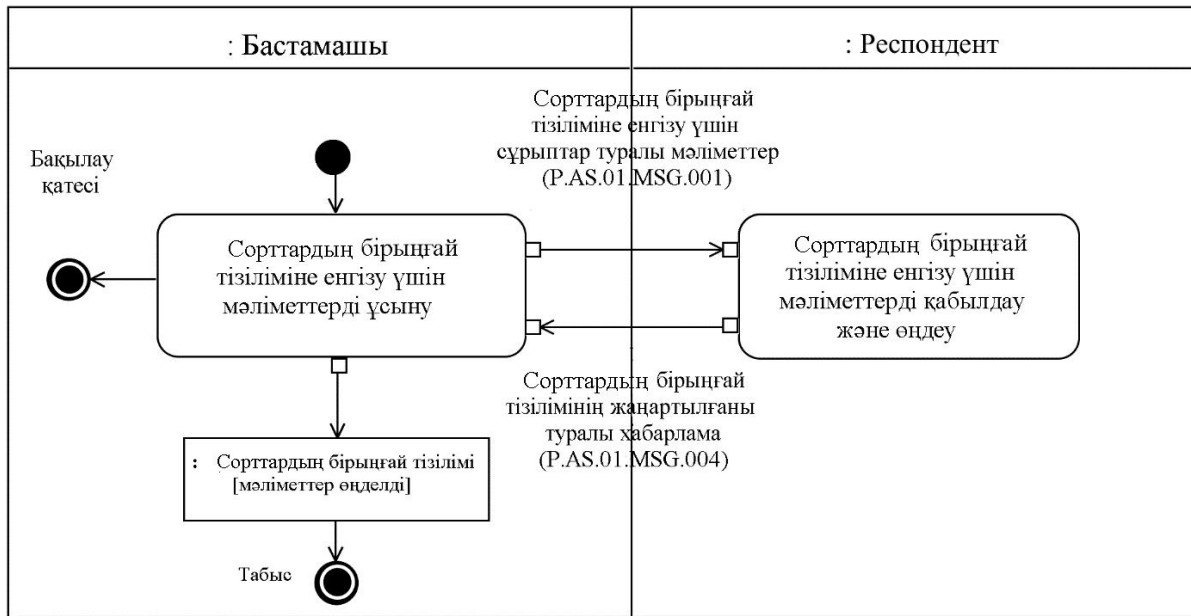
: Бастамашы

: Респондент

Сорттардың бірыңғай тізіліміне енгізу үшін сұрыптар туралы мәліметтер (P.AS.01.MSG.001)

Бақылау қатесі

Сорттардың бірыңғай тізіліміне енгізу үшін мәліметтерді ұсыну

Сорттардың бірыңғай тізіліміне енгізу үшін мәліметтерді қабылдау және өңдеу

Сорттардың бірыңғай тізілімінің жаңартылғаны туралы хабарлама (P.AS.01.MSG.004)

: Сорттардың бірыңғай тізілімі [мәліметтер өңделді]

Табыс